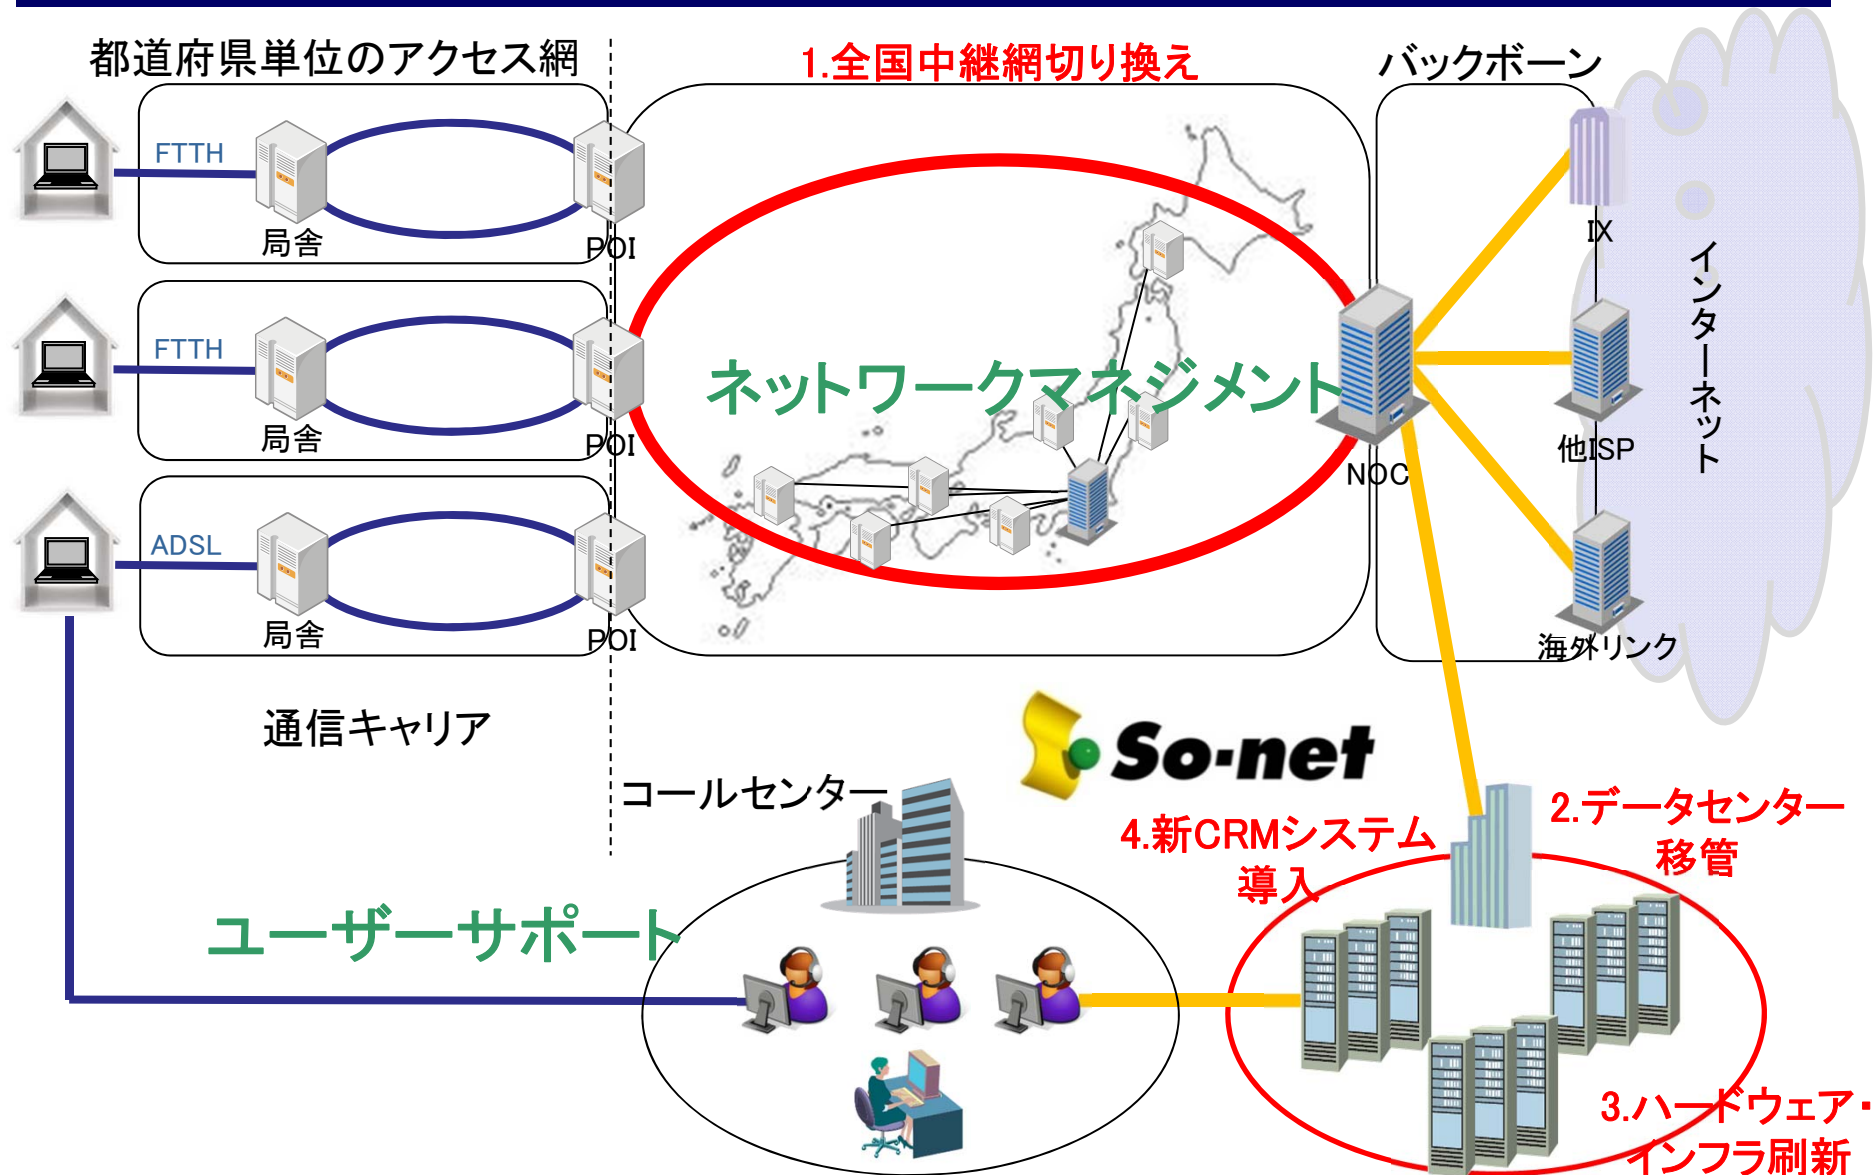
都道府県単位のアクセス網

1.全国中継網切り換え

バックボーン

FTTH
局舎
POI

FTTH
局舎
POI

ADSL
局舎
POI

ネットワークマネジメント

NOC

IX

他ISP

海外リンク

インターネット

通信キャリア

So-net

コールセンター

4.新CRMシステム導入

2.データセンター移管

ユーザーサポート

3.ハードウェア・インフラ刷新